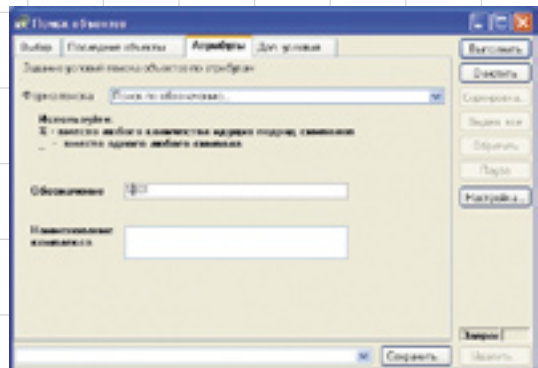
Поиск объектов

Выбор | Последние объекты | Атрибуты | Доп. условия

Выполнить
Очистить
Сохранить...
Задать все
Обратить
Пауза
Настройка...

Задание условий поиска объектов по атрибутам

Форма поиска: Поиск по обозначению...

Используйте:
% - вместо любого количества идущих подряд символов
_ - вместо одного любого символа

Обозначение: $\%$ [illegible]

Наименование комплекса:

Запрос:
Удалить

Сохранить